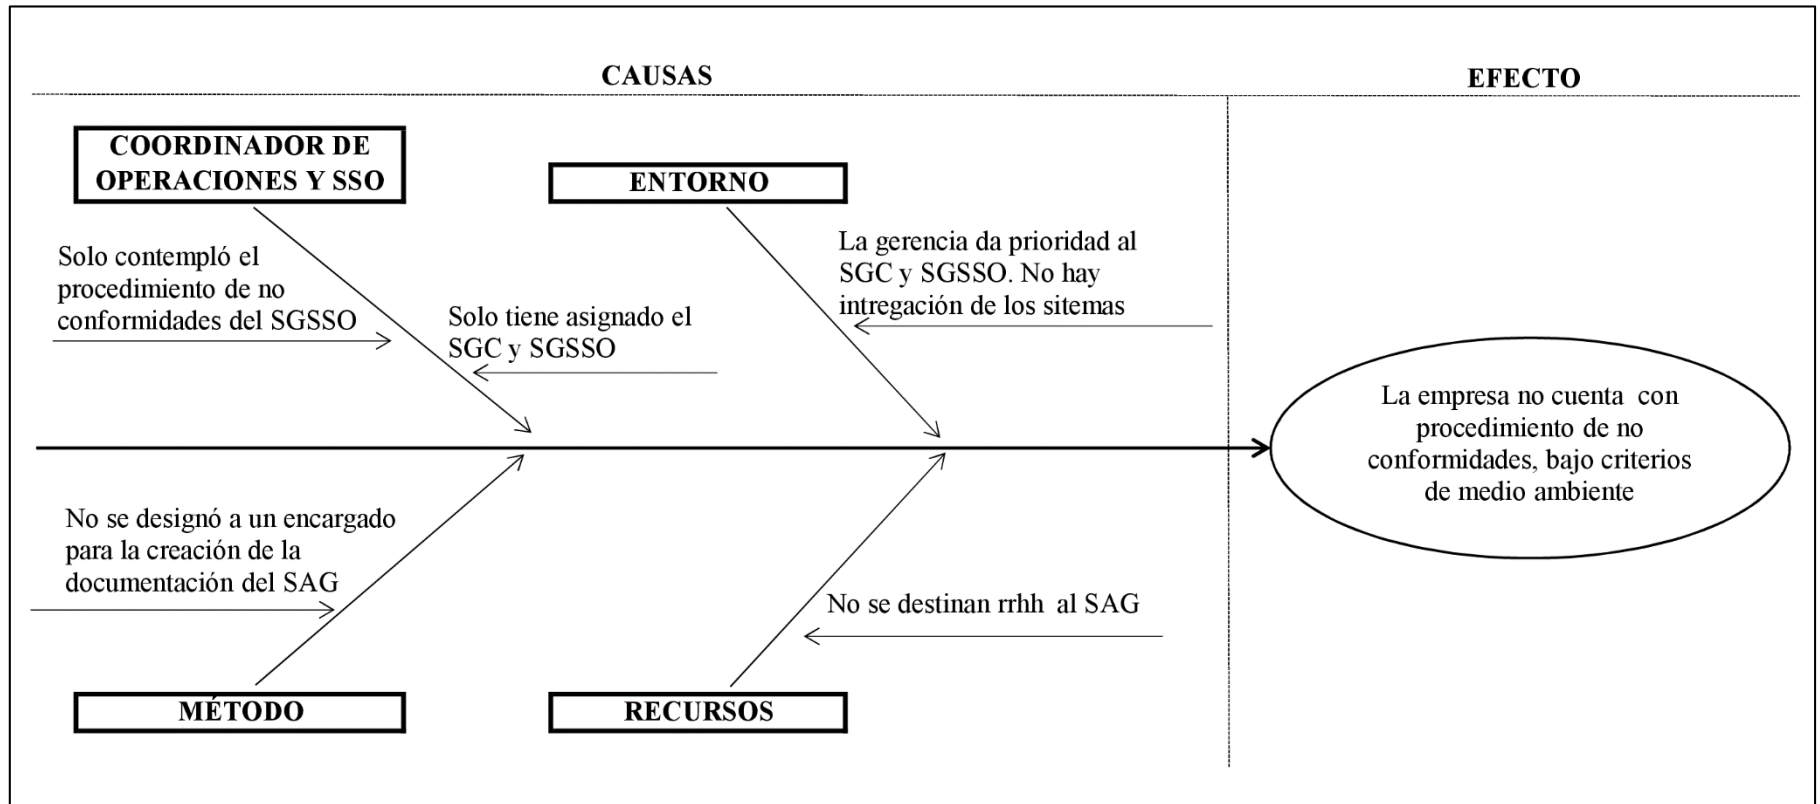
CAUSAS

EFECTO

COORDINADOR DE OPERACIONES Y SSO

ENTORNO

Solo contempló el procedimiento de no conformidades del SGSSO

Solo tiene asignado el SGC y SGSSO

La gerencia da prioridad al SGC y SGSSO. No hay intregación de los sitemas

La empresa no cuenta con procedimiento de no conformidades, bajo criterios de medio ambiente

No se designó a un encargado para la creación de la documentación del SAG

No se destinan rrhh al SAG

MÉTODO

RECURSOS